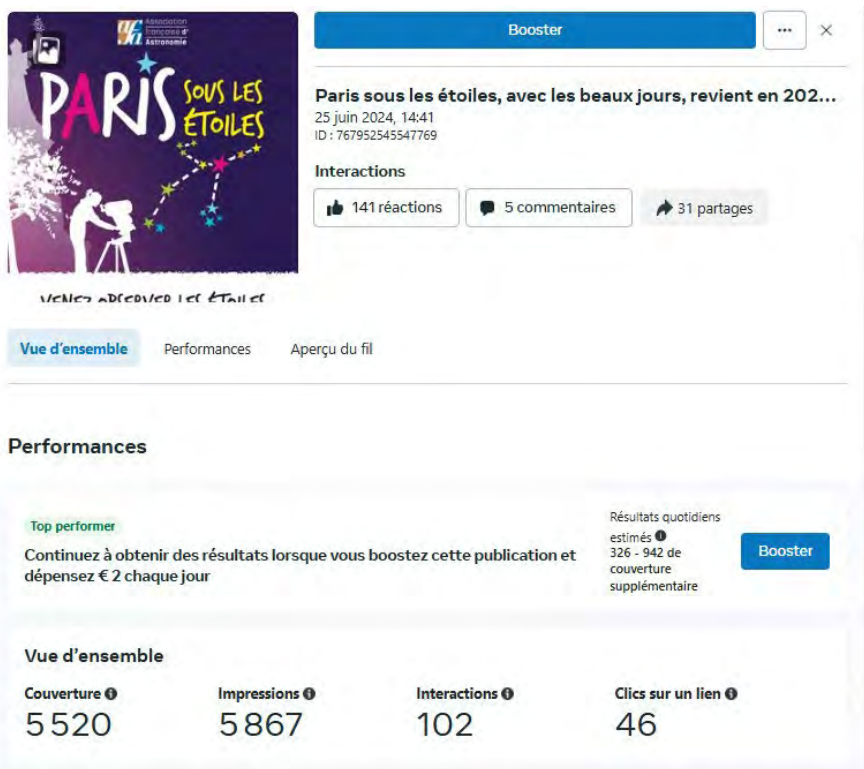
Association Française d'Astronomie

PARIS SOUS LES ÉTOILES

VENEZ OBSERVER LES ÉTOILES

Booster

...

×

Paris sous les étoiles, avec les beaux jours, revient en 202...

25 juin 2024, 14:41

ID : 767952545547769

Interactions

141 réactions

5 commentaires

31 partages

Vue d'ensemble

Performances

Aperçu du fil

Performances

Top performer

Continuez à obtenir des résultats lorsque vous boostez cette publication et dépensez € 2 chaque jour

Résultats quotidiens estimés

326 - 942 de couverture supplémentaire

Booster

Vue d'ensemble

Couverture

5 520

Impressions

5 867

Interactions

102

Clics sur un lien

46